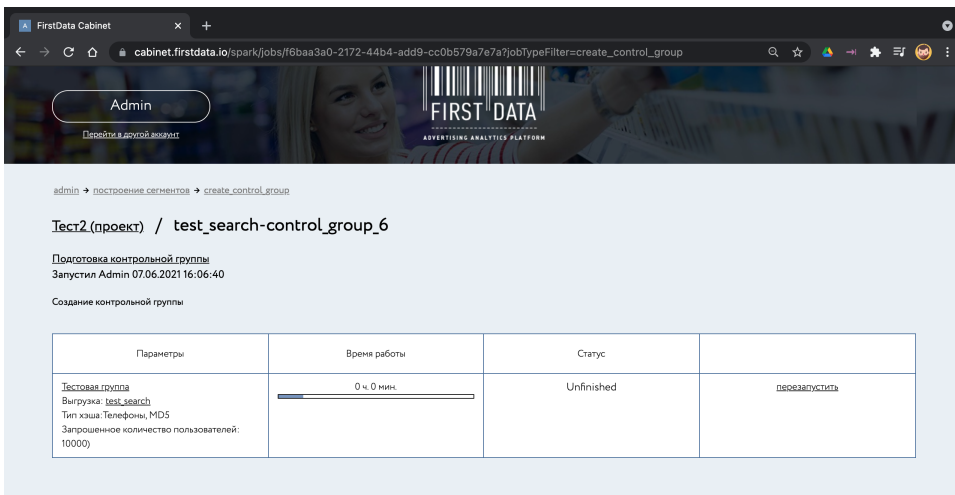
FirstData Cabinet

cabinet.firstdata.io/spark/jobs/f6baa3a0-2172-44b4-add9-cc0b579a7e7a?jobTypeFilter=create_control_group

Admin

Перейти в другой аккаунт

FIRST DATA

ADVERTISING ANALYTICS PLATFORM

admin → построение сегментов → create_control_group

Тест2 (проект) / test_search-control_group_6

Подготовка контрольной группы
Запустил Admin 07.06.2021 16:06:40

Создание контрольной группы

| Параметры | Время работы | Статус | |
|---|---|---|---|
| Тестовая группа Выгрузка: test_search Тип хэша: Телефоны, MD5 Запрошенное количество пользователей: 10000) | 0 ч. 0 мин. | Unfinished | перезапустить |